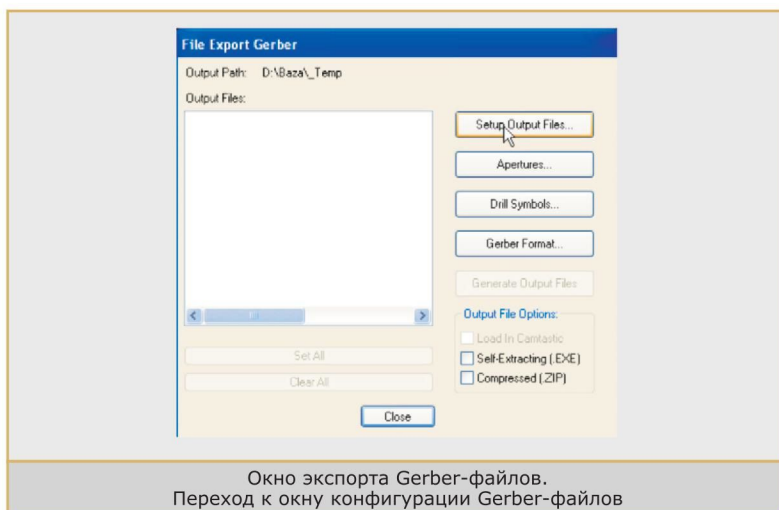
File Export Gerber

Output Path: D:\Baza\_Temp

Output Files:

Setup Output Files...

Apertures...

Drill Symbols...

Gerber Format...

Generate Output Files

Output File Options:

Load In Camtastic

Self-Extracting (.EXE)

Compressed (.ZIP)

Set All

Clear All

Close

Окно экспорта Gerber-файлов.
Переход к окну конфигурации Gerber-файлов